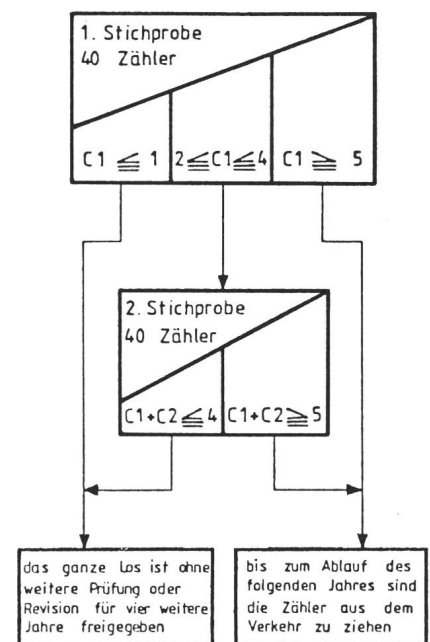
1. Stichprobe
40 Zähler

$C1 \leqq 1$

$2 \leqq C1 \leqq 4$

$C1 \geqq 5$

2. Stichprobe
40 Zähler

$C1 + C2 \leqq 4$

$C1 + C2 \geqq 5$

das ganze Los ist ohne weitere Prüfung oder Revision für vier weitere Jahre freigegeben

bis zum Ablauf des folgenden Jahres sind die Zähler aus dem Verkehr zu ziehen